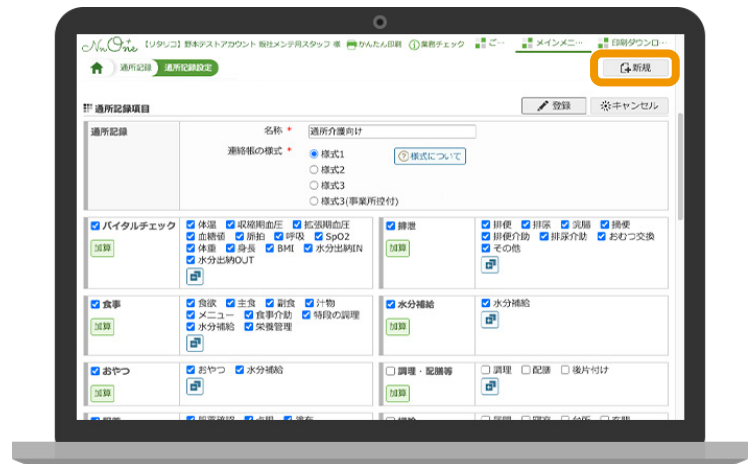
NnOne 【リタリコ】野本テストアカウント 販社メンテ用スタッフ 様 かんたん印刷 業務チェック ご… メインメニ… 印刷ダウンロ…

通所記録 通所記録設定

新規

通所記録項目

登録 キャンセル

通所記録

名称 * 通所介護向け

連絡帳の様式 *

様式1
様式2
様式3
様式3(事業所控付)

様式について

バイタルチェック
加算
体温 収縮期血圧 拡張期血圧 血糖値 脈拍 呼吸 SpO2 体重 身長 BMI 水分出納IN 水分出納OUT

排泄
加算
排便 排尿 浣腸 摘便 排便介助 排尿介助 おむつ交換 その他

食事
加算
食欲 主食 副食 汁物 メニュー 食事介助 特段の調理 水分補給 栄養管理

水分補給
加算
水分補給

おやつ
加算
おやつ 水分補給

調理・配膳等
加算
調理 配膳 後片付け

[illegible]